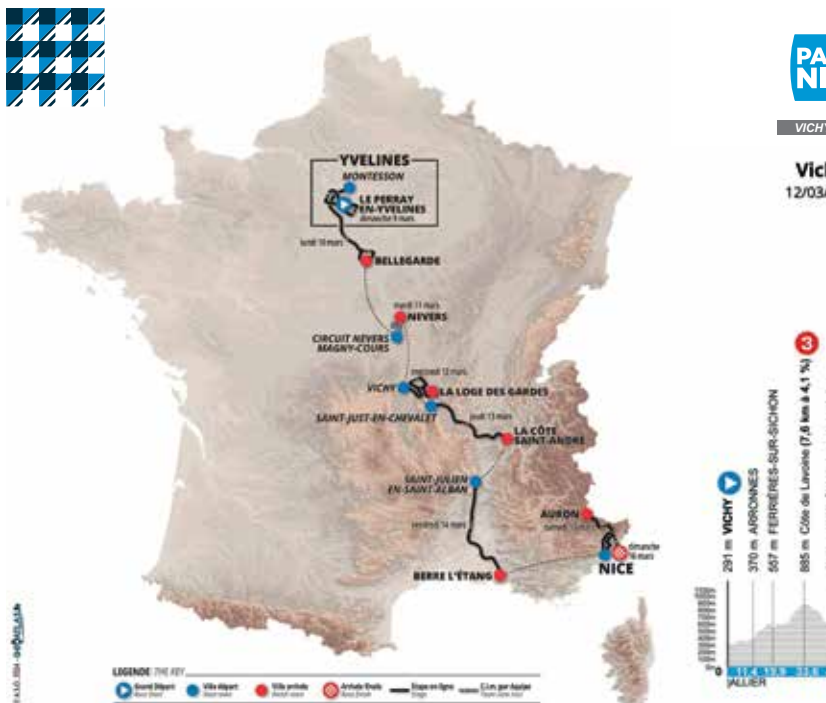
PA
NI

VICHY

Vich
12/03/

YVELINES
MONTESSON
LE PERRAY EN-YVELINES
dimanche 9 mars
lundi 10 mars
BELLEGARDE
mardi 11 mars
NEVERS
CIRCUIT NEVERS MAGNY-COURS
mercredi 12 mars
VICHY
LA LOGE DES GARDES
SAINT-JUST-EN-CHEVALET
jeudi 13 mars
LA CÔTE SAINT-ANDRÉ
SAINT-JULIEN EN-SAINT-ALBAN
vendredi 14 mars
AURON
samedi 15 mars
dimanche 16 mars
NICE
BERRE L'ÉTANG

3

291 m VICHY
370 m ARRONNES
507 m FERRIÈRES-SUR-SICHON
885 m Côte de Lavoine (7,6 km à 4,1 %)

0
11,4
19,9
33,6
ALLIER

LEGENDE THE KEY
Grand Départ
Ville départ
Ville arrivée
Arrivée finale
Étape en ligne
C.l.m. par équipe